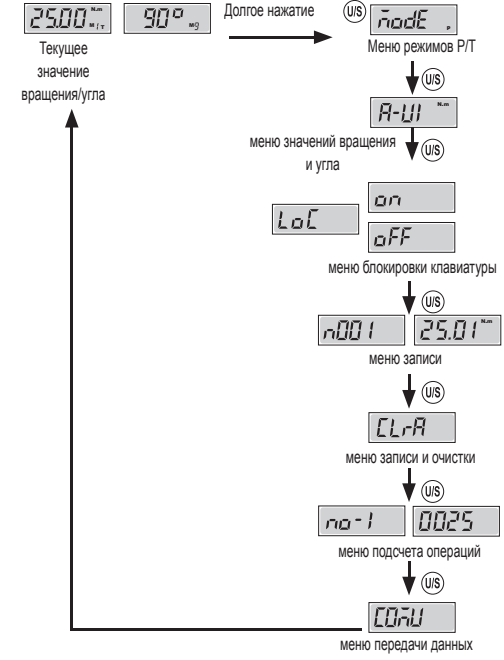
25.00 N.m T/T

90° deg

Текущее значение вращения/угла

Долгое нажатие

U/S

nodE P

Меню режимов P/T

U/S

A-UI N.m

меню значений вращения и угла

U/S

LoC

on

oFF

меню блокировки клавиатуры

U/S

n001

25.01 N.m

меню записи

U/S

CLrA

меню записи и очистки

U/S

no-1

0025

меню подсчета операций

U/S

COMU

меню передачи данных